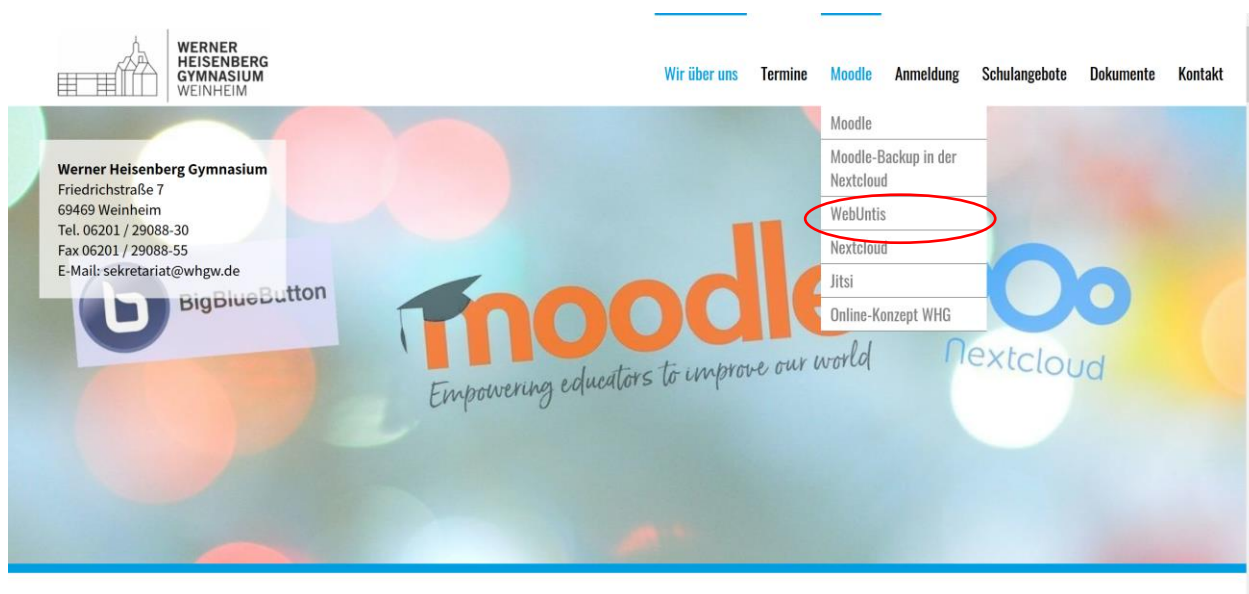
WERNER HEISENBERG GYMNASIUM WEINHEIM

Wir über uns Termine Moodle Anmeldung Schulangebote Dokumente Kontakt

Moodle
Moodle-Backup in der Nextcloud
WebUntis
Nextcloud
Jitsi
Online-Konzept WHG

Werner Heisenberg Gymnasium
Friedrichstraße 7
69469 Weinheim
Tel. 06201 / 29088-30
Fax 06201 / 29088-55
E-Mail: sekretariat@whgw.de

BigBlueButton

moodle
Empowering educators to improve our world

Nextcloud